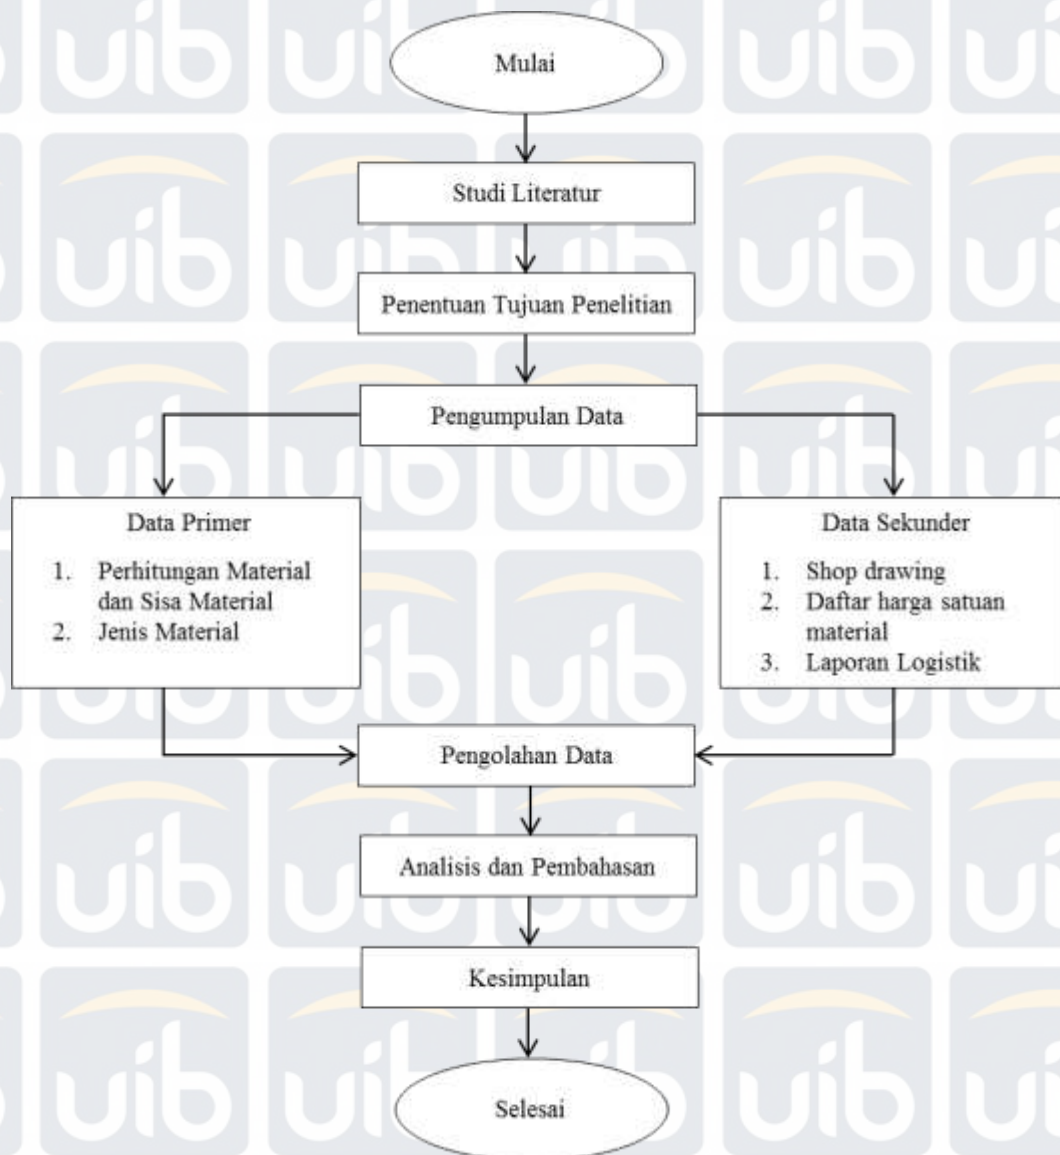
Mulai

Studi Literatur

Penentuan Tujuan Penelitian

Pengumpulan Data

Data Primer

1. Perhitungan Material dan Sisa Material
2. Jenis Material

Data Sekunder

1. Shop drawing
2. Daftar harga satuan material
3. Laporan Logistik

Pengolahan Data

Analisis dan Pembahasan

Kesimpulan

Selesai